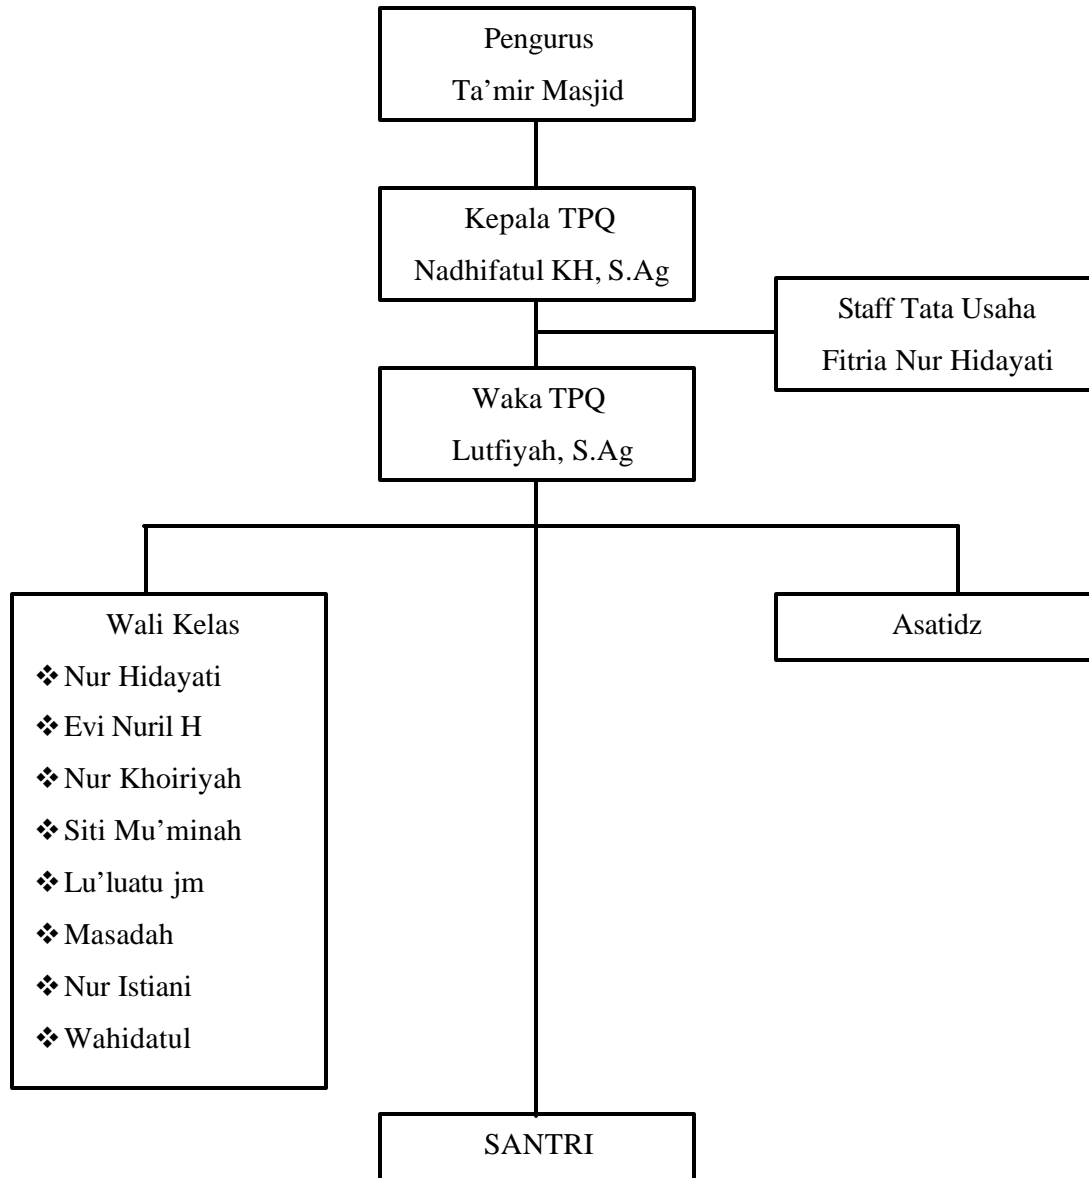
Pengurus
Ta’mir Masjid

Kepala TPQ
Nadhifatul KH, S.Ag

Staff Tata Usaha
Fitria Nur Hidayati

Waka TPQ
Lutfiyah, S.Ag

Wali Kelas
❖Nur Hidayati
❖Evi Nuril H
❖Nur Khoiriyah
❖Siti Mu’minah
❖Lu’luatu jm
❖Masadah
❖Nur Istiani
❖Wahidatul

Asatidz

SANTRI